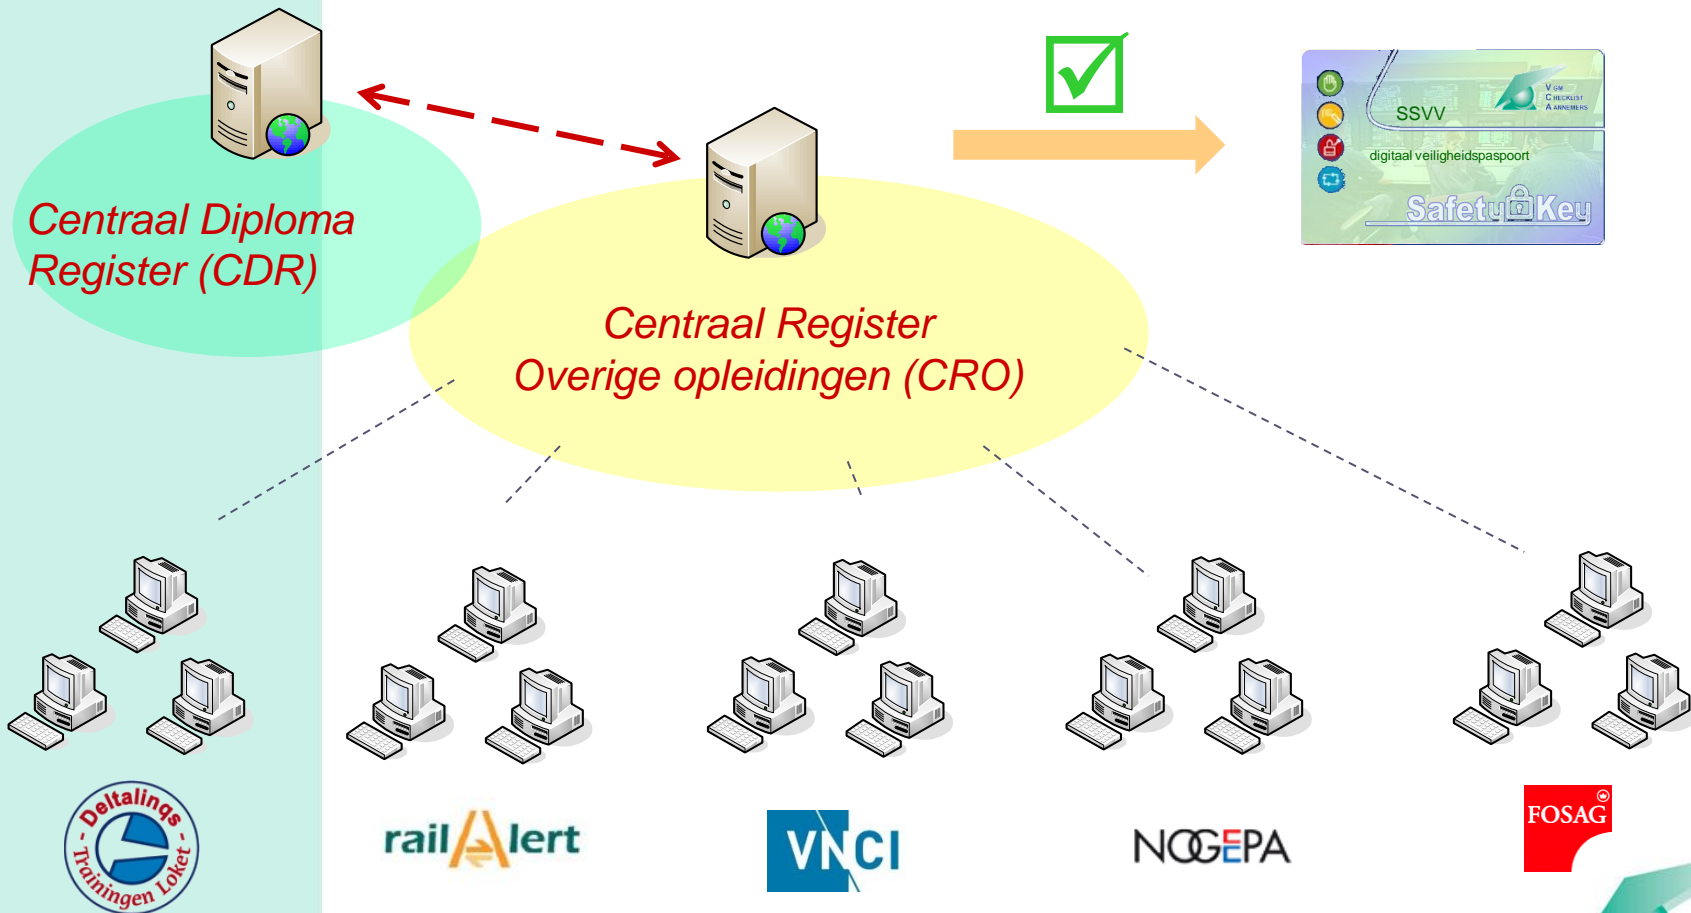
Centraal Diploma Register (CDR)

Centraal Register Overige opleidingen (CRO)

SSVV

VGM Checklist Aannemers

digitaal veiligheidspaspoort

SafetyKey

Deltalings Trainingen Loket

railAlert

VNCI

NOGEPA

FOSAG